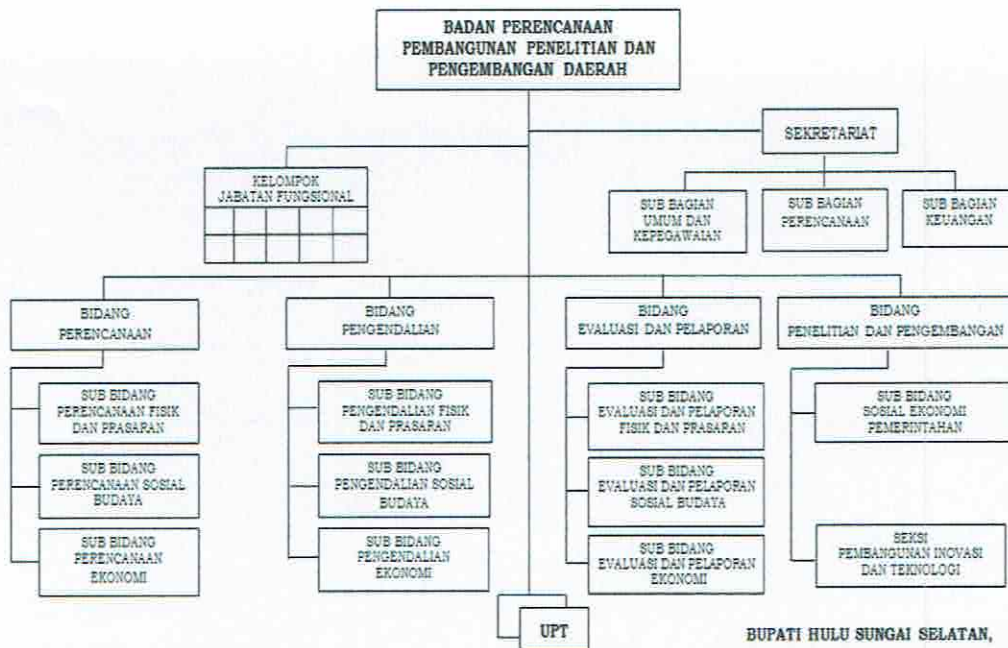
BADAN PERENCANAAN PEMBANGUNAN PENELITIAN DAN PENGEMBANGAN DAERAH

SEKRETARIAT

KELOMPOK JABATAN FUNGSIONAL

SUB BAGIAN UMUM DAN KEPEGAWAIAN

SUB BAGIAN PERENCANAAN

SUB BAGIAN KEUANGAN

BIDANG PERENCANAAN

SUB BIDANG PERENCANAAN FISIK DAN PRASARAN

SUB BIDANG PERENCANAAN SOSIAL BUDAYA

SUB BIDANG PERENCANAAN EKONOMI

BIDANG PENGENDALIAN

SUB BIDANG PENGENDALIAN FISIK DAN PRASARAN

SUB BIDANG PENGENDALIAN SOSIAL BUDAYA

SUB BIDANG PENGENDALIAN EKONOMI

BIDANG EVALUASI DAN PELAPORAN

SUB BIDANG EVALUASI DAN PELAPORAN FISIK DAN PRASARAN

SUB BIDANG EVALUASI DAN PELAPORAN SOSIAL BUDAYA

SUB BIDANG EVALUASI DAN PELAPORAN EKONOMI

BIDANG PENELITIAN DAN PENGEMBANGAN

SUB BIDANG SOSIAL EKONOMI PEMERINTAHAN

SEKSI PEMBANGUNAN INOVASI DAN TEKNOLOGI

UPT

BUPATI HULU SUNGAI SELATAN,